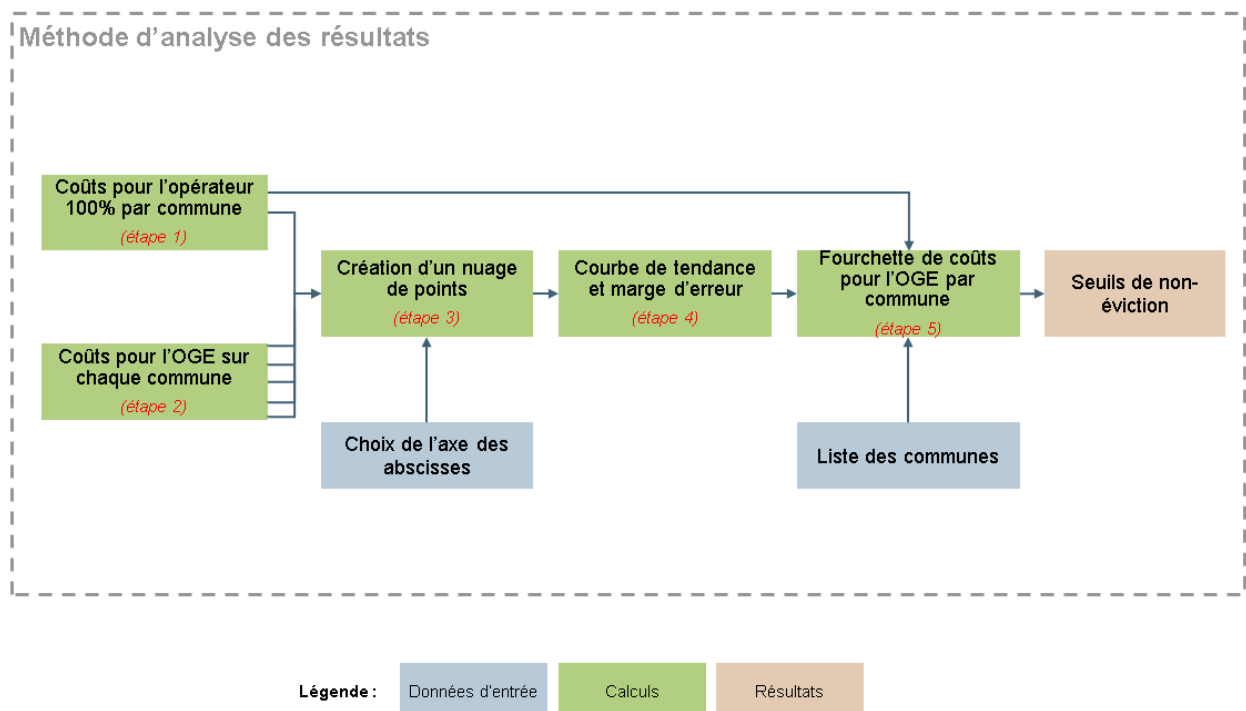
Méthode d'analyse des résultats

Coûts pour l'opérateur 100% par commune
(étape 1)

Coûts pour l'OGE sur chaque commune
(étape 2)

Création d'un nuage de points
(étape 3)

Choix de l'axe des abscisses

Courbe de tendance et marge d'erreur
(étape 4)

Fourchette de coûts pour l'OGE par commune
(étape 5)

Liste des communes

Seuils de non-éviction

Légende : Données d'entrée Calculs Résultats